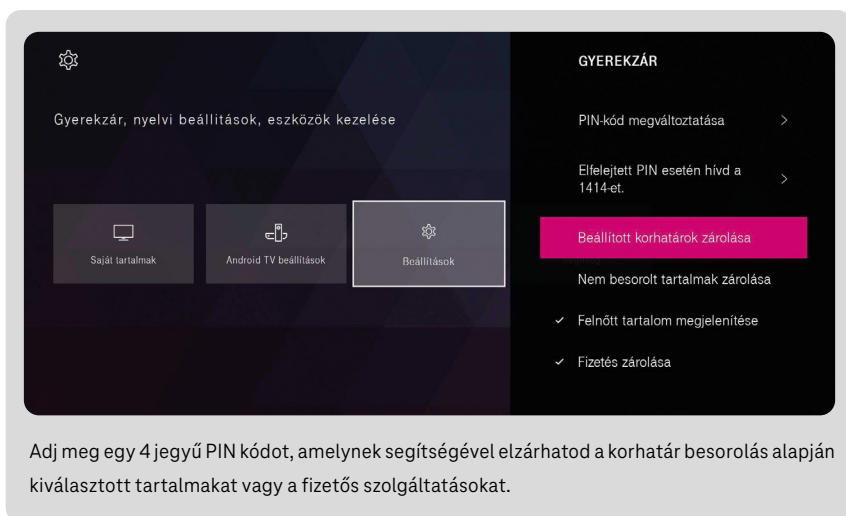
Gyerekzár, nyelvi beállítások, eszközök kezelése

Saját tartalmak

Android TV beállítások

Beállítások

GYEREKZÁR

PIN-kód megváltoztatása

Elfelejtett PIN esetén hívd a 1414-et.

Beállított korhatárok zárolása

Nem besorolt tartalmak zárolása

✓ Felnőtt tartalom megjelenítése

✓ Fizetés zárolása

Adj meg egy 4 jegyű PIN kódot, amelynek segítségével elzárhatod a korhatár besorolás alapján kiválasztott tartalmakat vagy a fizetős szolgáltatásokat.